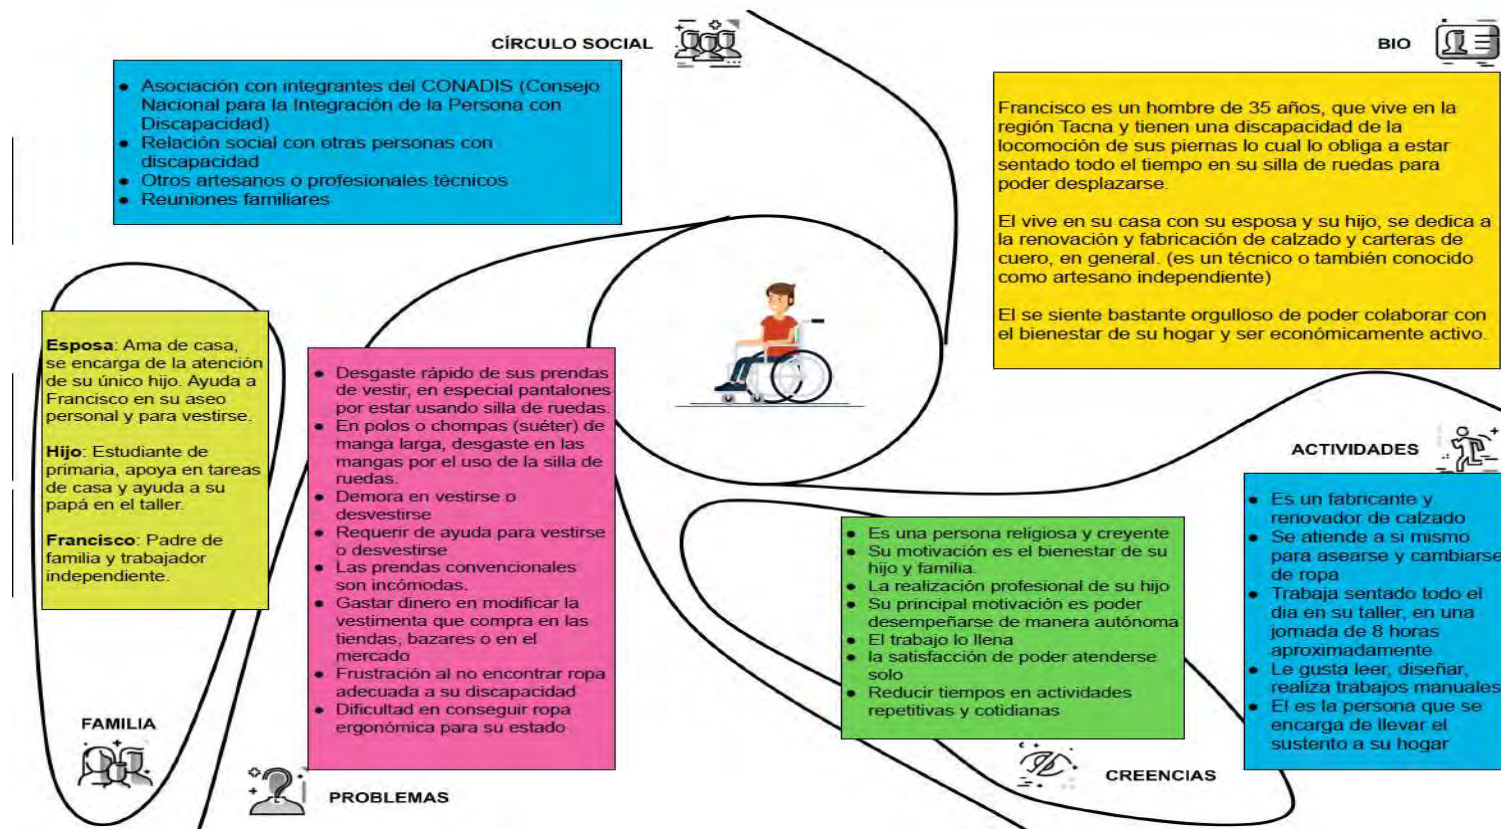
CÍRCULO SOCIAL

- Asociación con integrantes del CONADIS (Consejo Nacional para la Integración de la Persona con Discapacidad)
- Relación social con otras personas con discapacidad
- Otros artesanos o profesionales técnicos
- Reuniones familiares

BIO

Francisco es un hombre de 35 años, que vive en la región Tacna y tienen una discapacidad de la locomoción de sus piernas lo cual lo obliga a estar sentado todo el tiempo en su silla de ruedas para poder desplazarse.

El vive en su casa con su esposa y su hijo, se dedica a la renovación y fabricación de calzado y carteras de cuero, en general. (es un técnico o también conocido como artesano independiente)

El se siente bastante orgulloso de poder colaborar con el bienestar de su hogar y ser económicamente activo.

**Esposa**: Ama de casa, se encarga de la atención de su único hijo. Ayuda a Francisco en su aseo personal y para vestirse.

**Hijo**: Estudiante de primaria, apoya en tareas de casa y ayuda a su papá en el taller.

**Francisco**: Padre de familia y trabajador independiente.

FAMILIA

- Desgaste rápido de sus prendas de vestir, en especial pantalones por estar usando silla de ruedas.
- En polos o chompas (suéter) de manga larga, desgaste en las mangas por el uso de la silla de ruedas.
- Demora en vestirse o desvestirse
- Requerir de ayuda para vestirse o desvestirse
- Las prendas convencionales son incómodas.
- Gastar dinero en modificar la vestimenta que compra en las tiendas, bazares o en el mercado
- Frustración al no encontrar ropa adecuada a su discapacidad
- Dificultad en conseguir ropa ergonómica para su estado

PROBLEMAS

ACTIVIDADES

- Es un fabricante y renovador de calzado
- Se atiende a si mismo para asearse y cambiarse de ropa
- Trabaja sentado todo el dia en su taller, en una jornada de 8 horas aproximadamente
- Le gusta leer, diseñar, realiza trabajos manuales
- El es la persona que se encarga de llevar el sustento a su hogar

- Es una persona religiosa y creyente
- Su motivación es el bienestar de su hijo y familia.
- La realización profesional de su hijo
- Su principal motivación es poder desempeñarse de manera autónoma
- El trabajo lo llena
- la satisfacción de poder atenderse solo
- Reducir tiempos en actividades repetitivas y cotidianas

CREENCIAS